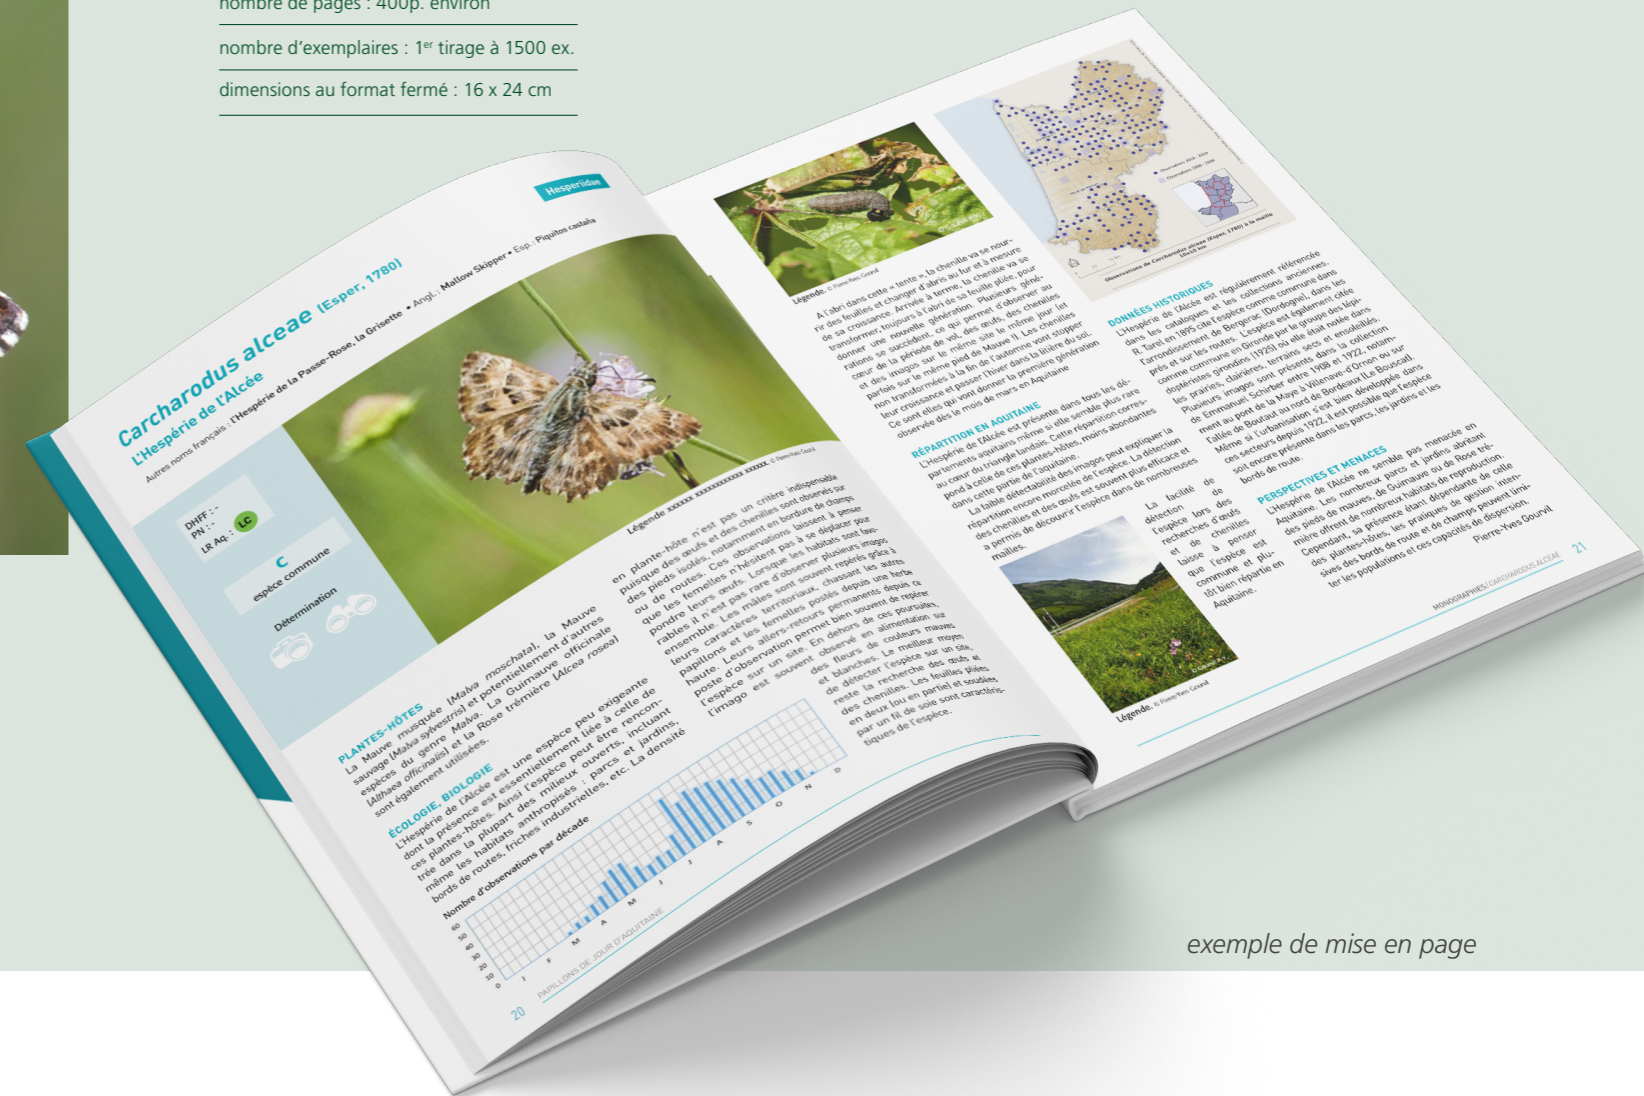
nombre de pages : 400p. environ

nombre d'exemplaires : 1$^{er}$ tirage à 1500 ex.

dimensions au format fermé : 16 x 24 cm

Hesperiidae

Carcharodus alceae (Esper, 1780)
L'Hespérie de l'Alcée
Autres noms français : l'Hespérie de la Passe-Rose, la Grisette • Angl.: Mallow Skipper • Esp.: Piquitos castaña

DHFF : -
PN : -
LR Aq. : LC

C
espèce commune

Détermination

Légende xxxxxx xxxxxxxxxxxx xxxxx. © Pierre-Yves Gourvil

PLANTES-HÔTES
La Mauve musquée (Malva moschata), la Mauve sauvage (Malva sylvestris) et potentiellement d'autres espèces du genre Malva. La Guimauve officinale (Althaea officinalis) et la Rose trémière (Alcea rosea) sont également utilisées.

ÉCOLOGIE, BIOLOGIE
L'Hespérie de l'Alcée est une espèce peu exigeante dont la présence est essentiellement liée à celle de ces plantes-hôtes. Ainsi l'espèce peut être rencontrée dans la plupart des milieux ouverts, incluant même les habitats anthropisés : parcs et jardins, bords de routes, friches industrielles, etc. La densité

en plante-hôte n'est pas un critère indispensable puisque des œufs et des chenilles sont observés sur des pieds isolés, notamment en bordure de champs ou de routes. Ces observations laissent à penser que les femelles n'hésitent pas à se déplacer pour pondre leurs œufs. Lorsque les habitats sont favorables il n'est pas rare d'observer plusieurs imagos ensemble. Les mâles sont souvent repérés grâce à leurs caractères territoriaux, chassant les autres papillons et les femelles postés depuis une herbe haute. Leurs allers-retours permanents depuis ce poste d'observation permet bien souvent de repérer l'espèce sur un site. En dehors de ces poursuites, l'imago est souvent observé en alimentation sur des fleurs de couleurs mauves et blanches. Le meilleur moyen de détecter l'espèce sur un site, reste la recherche des œufs et des chenilles. Les feuilles pliées en deux (ou en partie) et soudées par un fil de soie sont caractéristiques de l'espèce.

Nombre d'observations par décade
60
50
40
30
20
10
0
J F M A M J J A S O N D

20 PAPILLONS DE JOUR D'AQUITAINE

Légende. © Pierre-Yves Gourvil

A l'abri dans cette « tente », la chenille va se nourrir des feuilles et changer d'abris au fur et à mesure de sa croissance. Arrivée à terme, la chenille va se transformer, toujours à l'abri de sa feuille pliée, pour donner une nouvelle génération. Plusieurs générations se succèdent, ce qui permet d'observer au cœur de la période de vol, des œufs, des chenilles et des imagos sur le même site le même jour (et parfois sur le même pied de Mauve !). Les chenilles non transformées à la fin de l'automne vont stopper leur croissance et passer l'hiver dans la litière du sol. Ce sont elles qui vont donner la première génération observée dès le mois de mars en Aquitaine.

RÉPARTITION EN AQUITAINE
L'Hespérie de l'Alcée est présente dans tous les départements aquitains même si elle semble plus rare au cœur du triangle landais. Cette répartition correspond à celle de ces plantes-hôtes, moins abondantes dans cette partie de l'Aquitaine.
La faible détectabilité des imagos peut expliquer la répartition encore morcelée de l'espèce. La détection des chenilles et des œufs est souvent plus efficace et a permis de découvrir l'espèce dans de nombreuses mailles.

La facilité de détection lors des recherches d'œufs et de chenilles laisse à penser que l'espèce est commune et plutôt bien répartie en Aquitaine.

Légende. © Pierre-Yves Gourvil

Observations de Carcharodus alceae (Esper, 1780) à la maille 10x10 km

DONNÉES HISTORIQUES
L'Hespérie de l'Alcée est régulièrement référencée dans les catalogues et les collections anciennes. R. Tarel en 1895 cite l'espèce comme commune dans l'arrondissement de Bergerac (Dordogne), dans les prés et sur les routes. L'espèce est également citée comme commune en Gironde par le groupe des lépidoptéristes girondins (1925) où elle était notée dans les prairies, clairières, terrains secs et ensoleillés. Plusieurs imagos sont présents dans la collection de Emmanuel Schirber entre 1908 et 1922, notamment au pont de la Maye à Villenave-d'Ornon ou sur l'allée de Boutaut au nord de Bordeaux (Le Bouscat). Même si l'urbanisation s'est bien développée dans ces secteurs depuis 1922, il est possible que l'espèce soit encore présente dans les parcs, les jardins et les bords de route.

PERSPECTIVES ET MENACES
L'Hespérie de l'Alcée ne semble pas menacée en Aquitaine. Les nombreux parcs et jardins abritant des pieds de mauves, de Guimauve ou de Rose trémière offrent de nombreux habitats de reproduction. Cependant, sa présence étant dépendante de celle des plantes-hôtes, les pratiques de gestion intensives des bords de route et de champs peuvent limiter les populations et ces capacités de dispersion.
Pierre-Yves Gourvil

MONOGRAPHIES / CARCHARODUS ALCEAE 21

exemple de mise en page